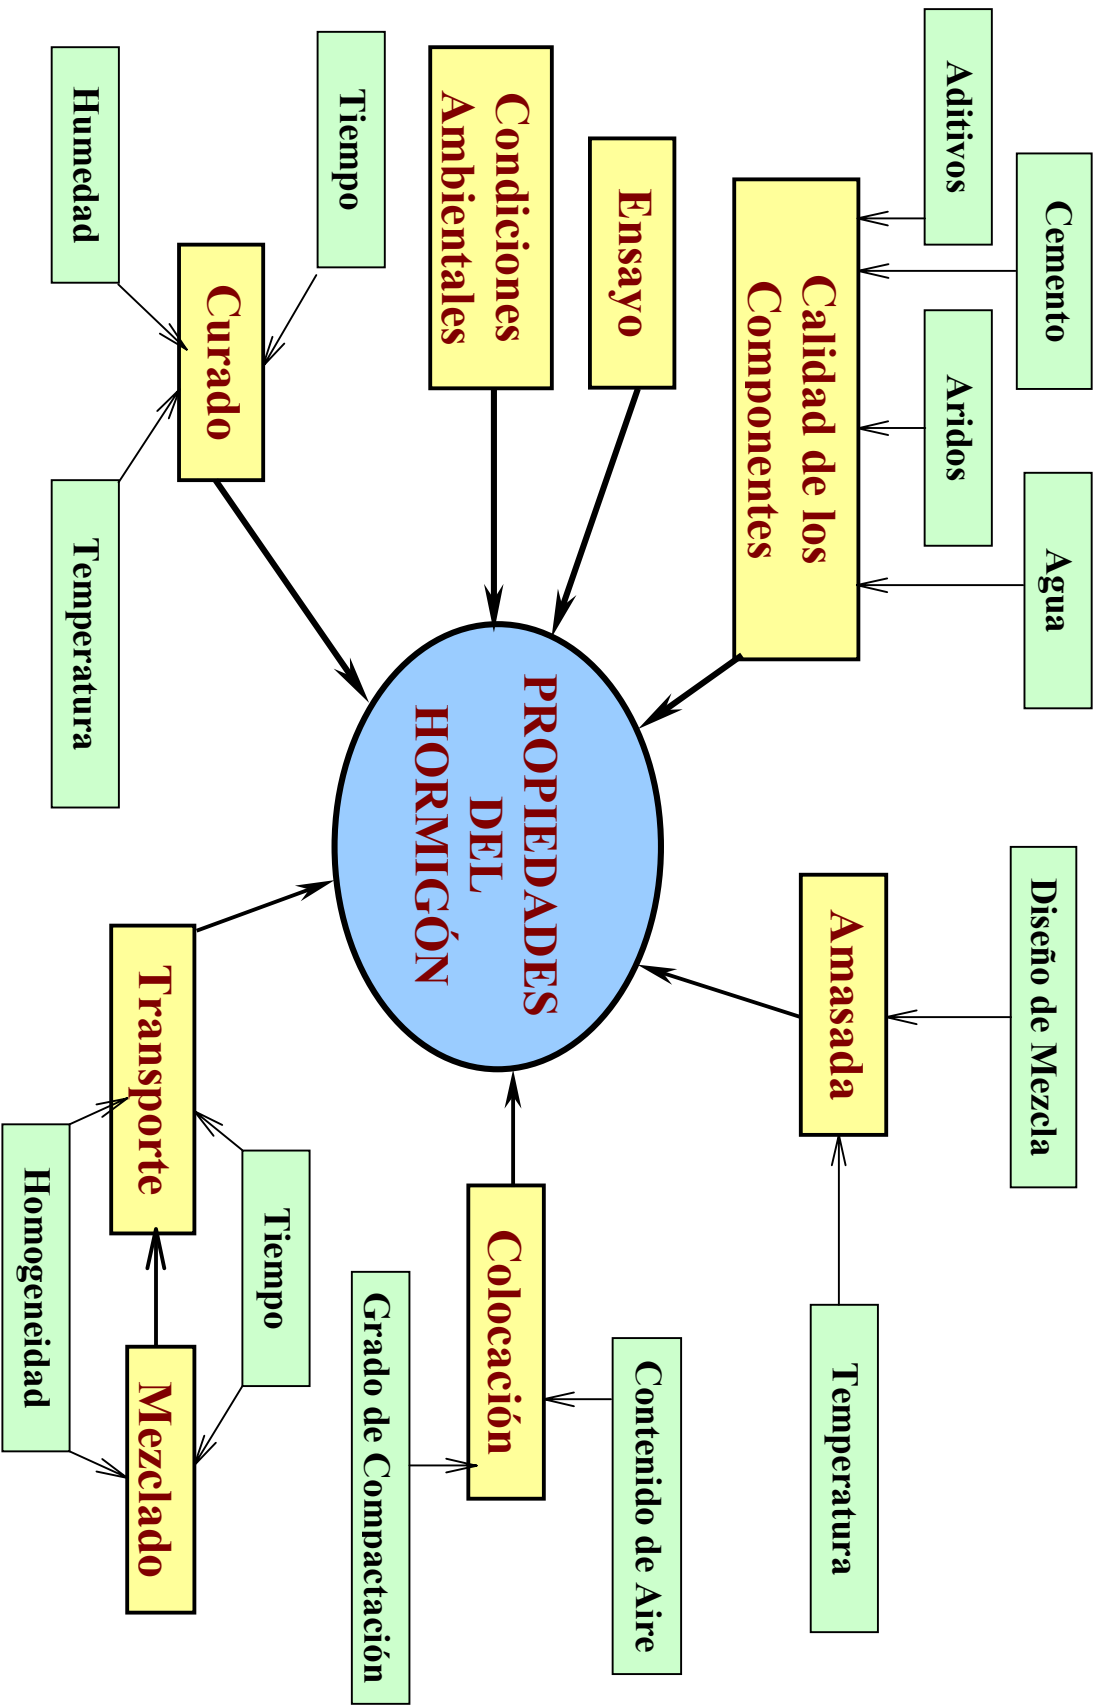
PROPIEDADES DEL HORMIGÓN

Calidad de los Componentes

Aditivos

Cemento

Aridos

Agua

Ensayo

Condiciones Ambientales

Curado

Humedad

Tiempo

Temperatura

Amasada

Diseño de Mezcla

Temperatura

Colocación

Contenido de Aire

Grado de Compactación

Transporte

Mezclado

Tiempo

Homogeneidad